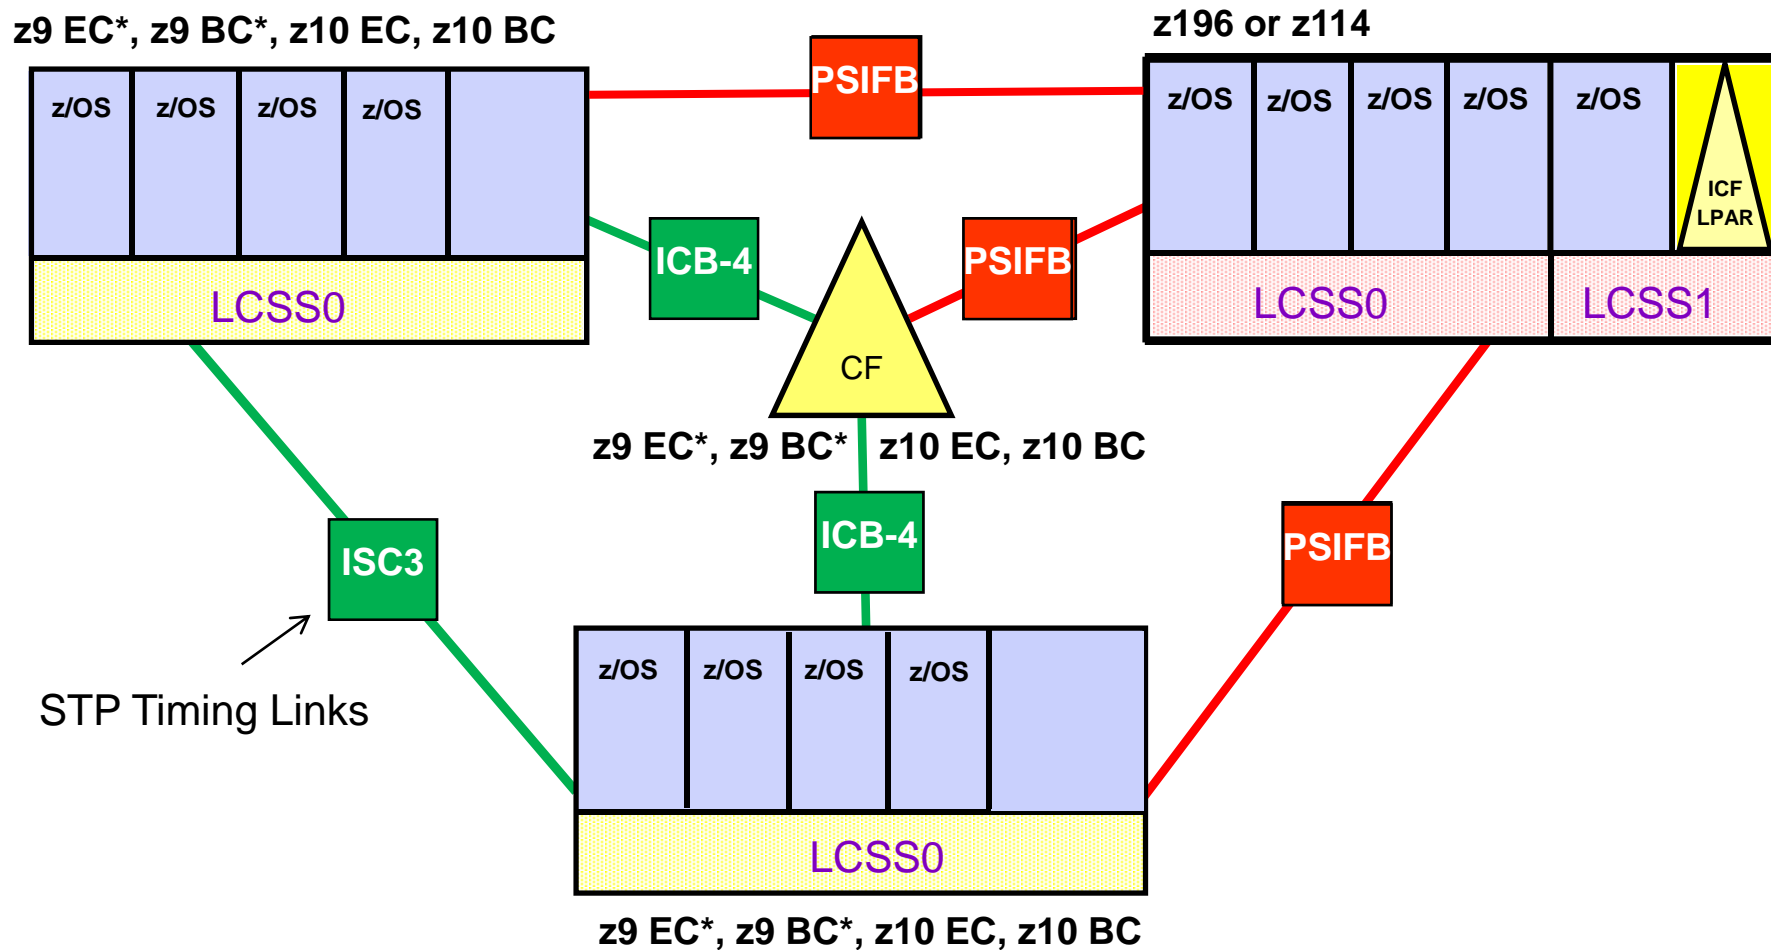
z9 EC*, z9 BC*, z10 EC, z10 BC

z/OS z/OS z/OS z/OS

LCSS0

PSIFB

z196 or z114

z/OS z/OS z/OS z/OS z/OS

ICF LPAR

LCSS0 LCSS1

ICB-4

PSIFB

CF

z9 EC*, z9 BC* z10 EC, z10 BC

ICB-4

ISC3

PSIFB

STP Timing Links

z/OS z/OS z/OS z/OS

LCSS0

z9 EC*, z9 BC*, z10 EC, z10 BC